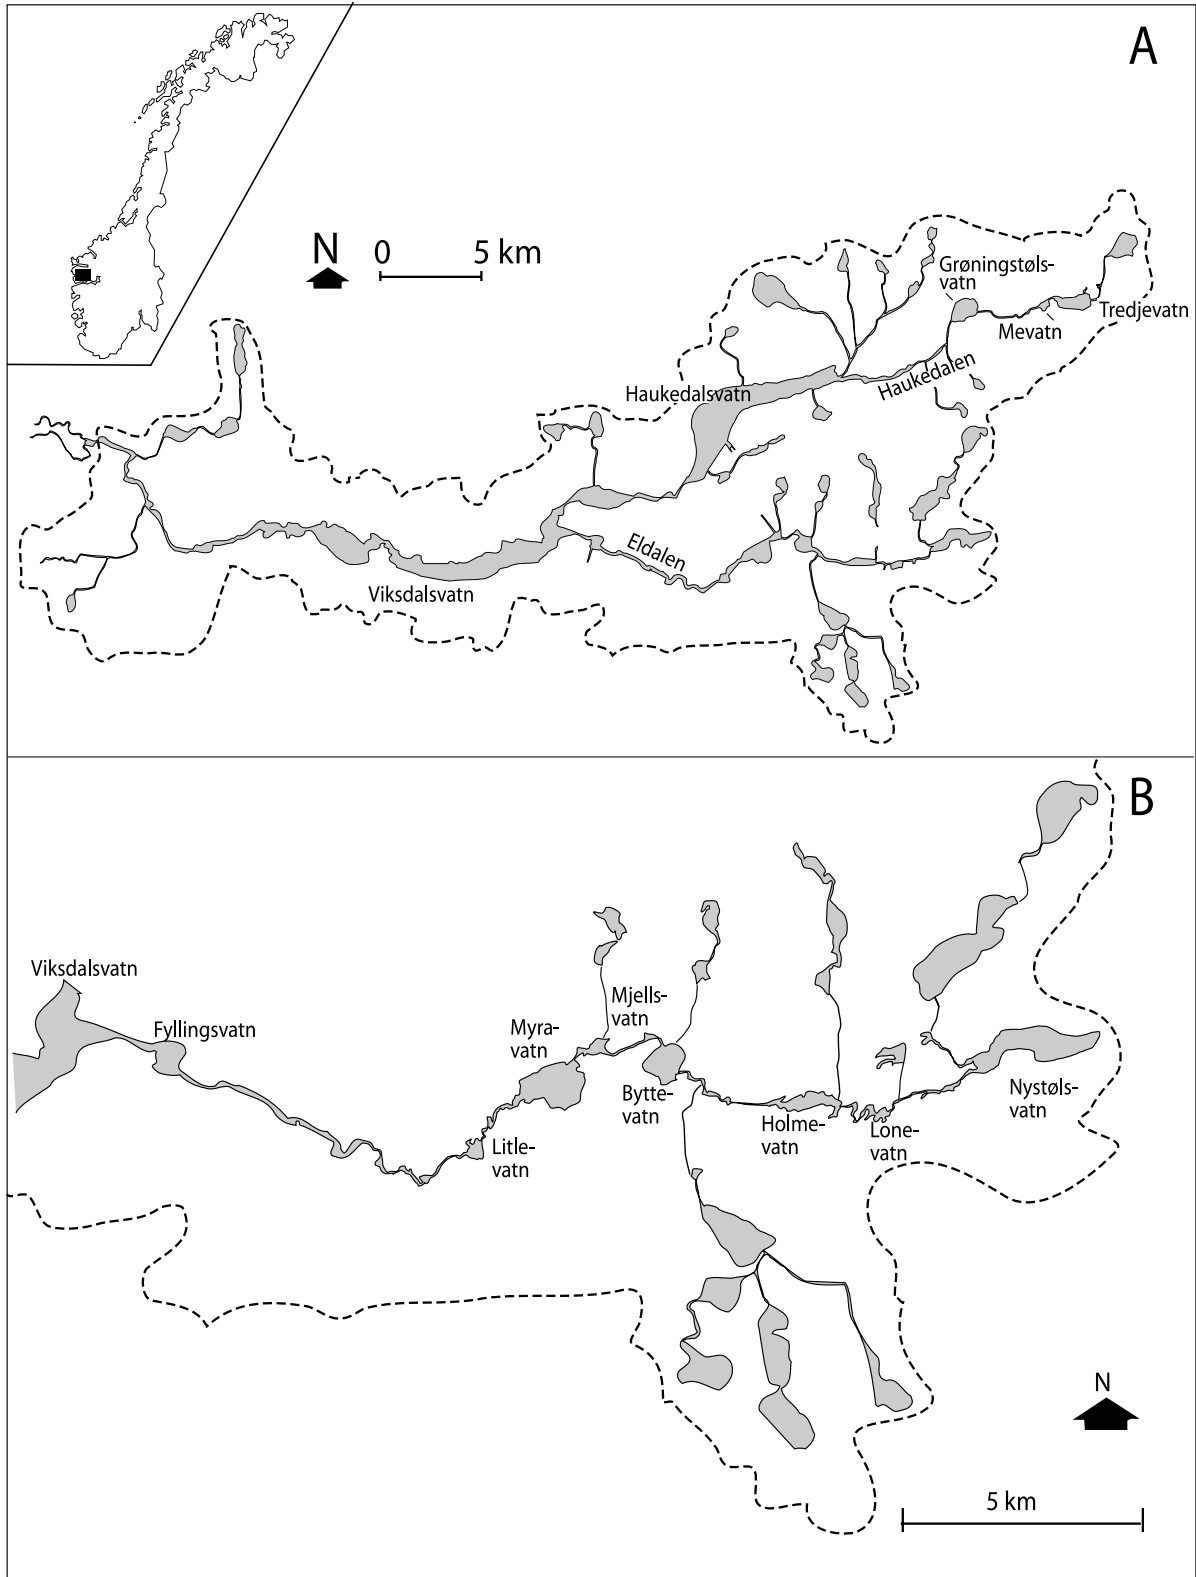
A

N

0 5 km

Grøningstøls-vatn

Mevatn

Tredjevatn

Haukedalsvatn

Haukedalen

Eldalen

Viksdalsvatn

B

Viksdalsvatn

Fyllingsvatn

Myra-vatn

Mjells-vatn

Bytte-vatn

Litle-vatn

Holme-vatn

Lone-vatn

Nystøls-vatn

N

5 km